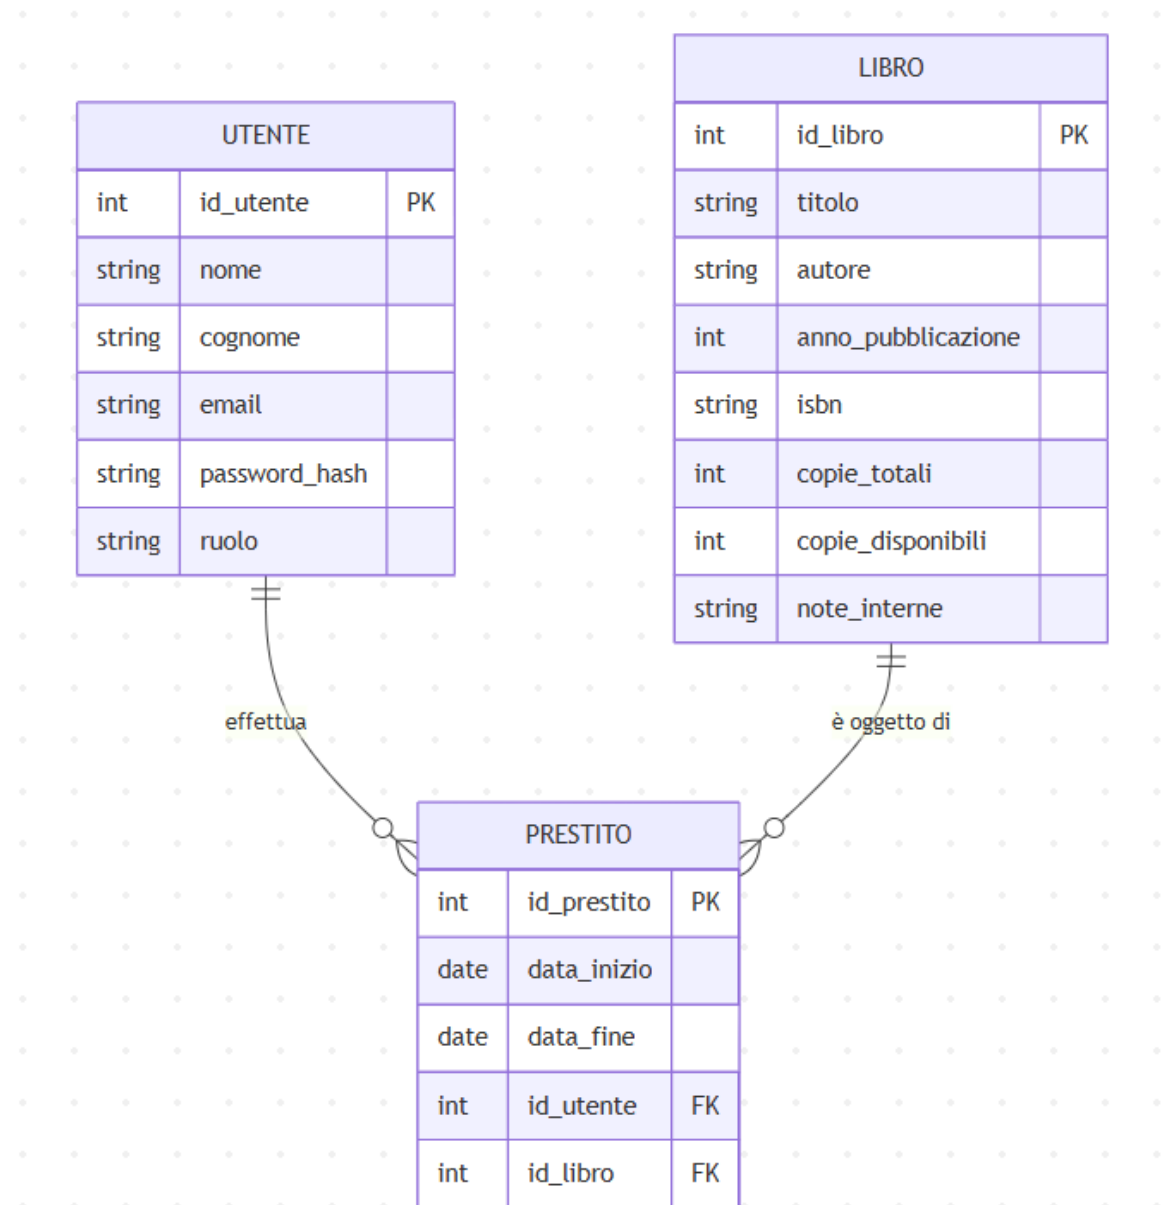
LIBRO

| int | id_libro | PK |
|---|---|---|
| string | titolo | |
| string | autore | |
| int | anno_pubblicazione | |
| string | isbn | |
| int | copie_totali | |
| int | copie_disponibili | |
| string | note_interne | |

UTENTE

| int | id_utente | PK |
|---|---|---|
| string | nome | |
| string | cognome | |
| string | email | |
| string | password_hash | |
| string | ruolo | |

effettua

è oggetto di

PRESTITO

| int | id_prestito | PK |
|---|---|---|
| date | data_inizio | |
| date | data_fine | |
| int | id_utente | FK |
| int | id_libro | FK |